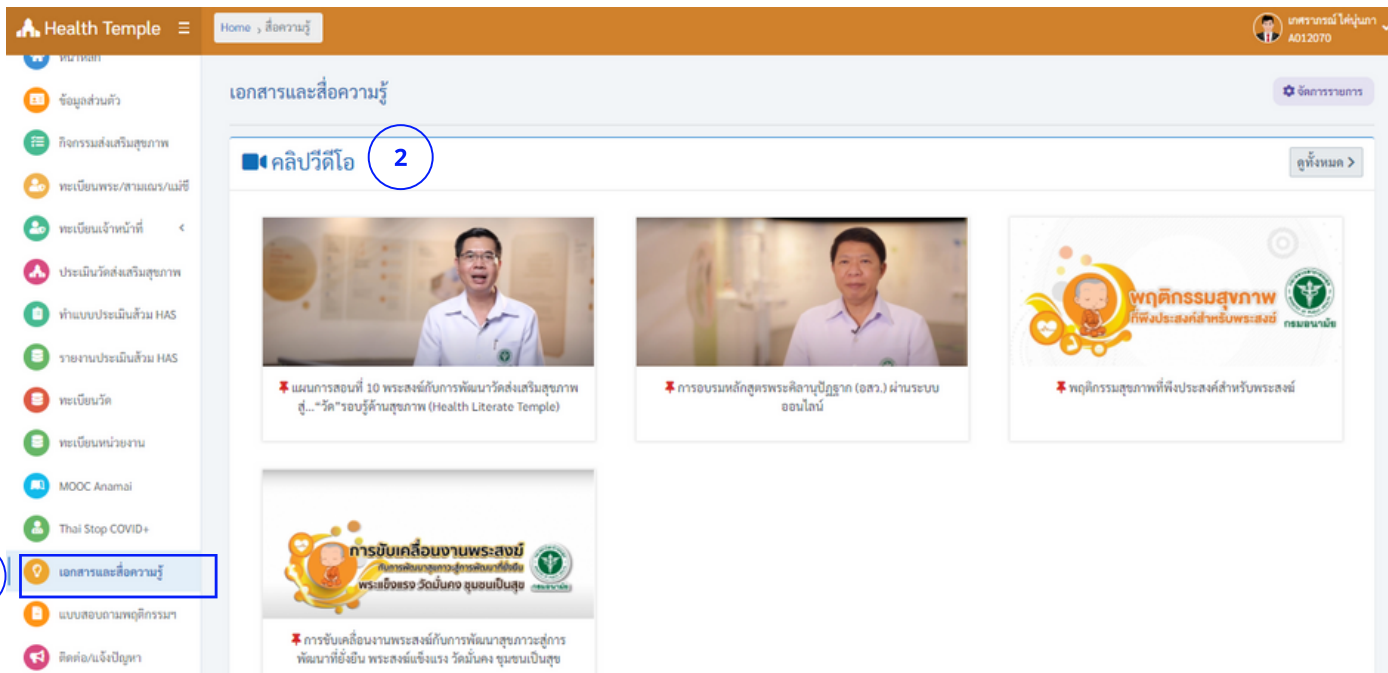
Health Temple

Home › สื่อความรู้

นศราภรณ์ ใต้บุ้นภา
A012070

หน้าหลัก
ข้อมูลส่วนตัว
กิจกรรมส่งเสริมสุขภาพ
ทะเบียนพระ/สามเณร/แม่ชี
ทะเบียนเจ้าหน้าที่
ประเมินวัดส่งเสริมสุขภาพ
ทำแบบประเมินส้วม HAS
รายงานประเมินส้วม HAS
ทะเบียนวัด
ทะเบียนหน่วยงาน
MOOC Anamai
Thai Stop COVID+
เอกสารและสื่อความรู้
แบบสอบถามพฤติกรรมฯ
ติดต่อ/แจ้งปัญหา

เอกสารและสื่อความรู้

จัดการรายการ

คลิปวีดีโอ

2

ดูทั้งหมด >

แผนการสอนที่ 10 พระสงฆ์กับการพัฒนาวัดส่งเสริมสุขภาพ สู่..."วัด"รอบรู้ด้านสุขภาพ (Health Literate Temple)

การอบรมหลักสูตรพระคิลานุปัฏฐาก (อสว.) ผ่านระบบออนไลน์

พฤติกรรมสุขภาพ ที่พึงประสงค์สำหรับพระสงฆ์
กรมอนามัย

พฤติกรรมสุขภาพที่พึงประสงค์สำหรับพระสงฆ์

การขับเคลื่อนงานพระสงฆ์
กับการพัฒนาสุขภาวะสู่การพัฒนาที่ยั่งยืน
พระแข็งแรง วัดมั่นคง ชุมชนเป็นสุข
กรมอนามัย

การขับเคลื่อนงานพระสงฆ์กับการพัฒนาสุขภาวะสู่การพัฒนาที่ยั่งยืน พระสงฆ์แข็งแรง วัดมั่นคง ชุมชนเป็นสุข